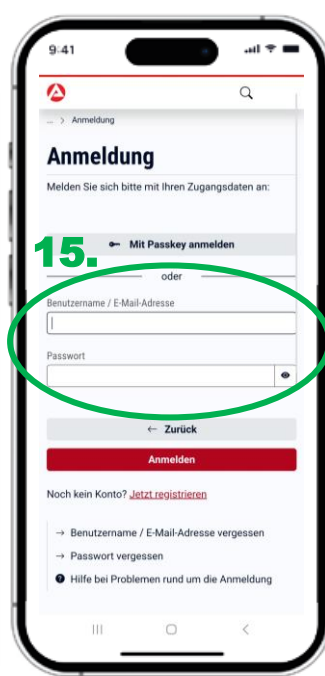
9:41

... > Anmeldung

Anmeldung

Melden Sie sich bitte mit Ihren Zugangsdaten an:

15.

Mit Passkey anmelden

oder

Benutzername / E-Mail-Adresse

Passwort

← Zurück

Anmelden

Noch kein Konto? Jetzt registrieren

→ Benutzername / E-Mail-Adresse vergessen

→ Passwort vergessen

Hilfe bei Problemen rund um die Anmeldung